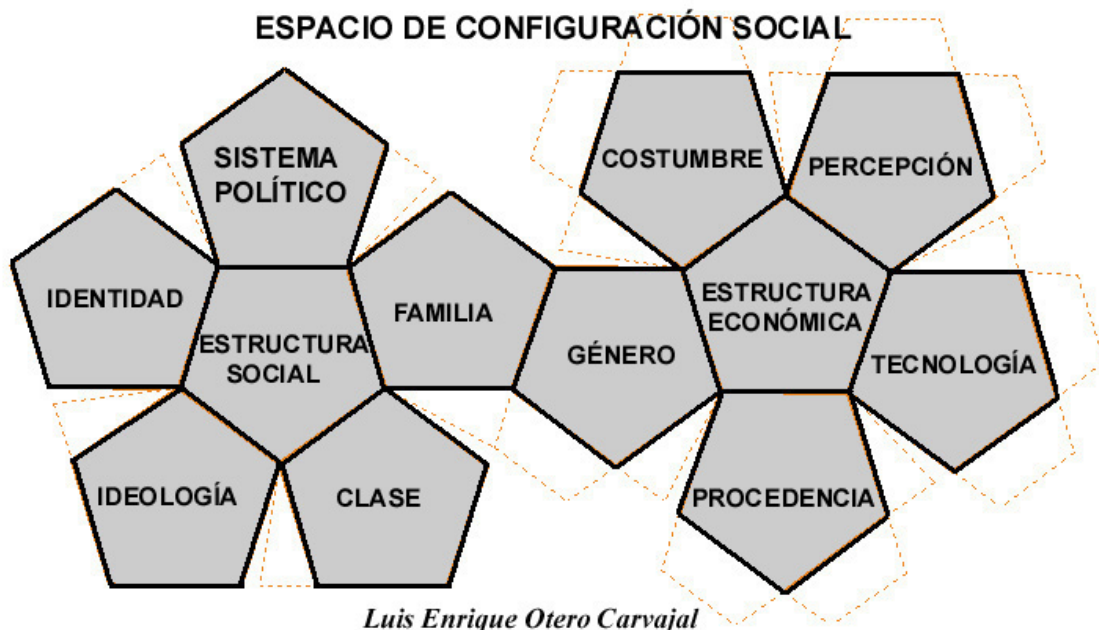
ESPACIO DE CONFIGURACIÓN SOCIAL

SISTEMA POLÍTICO

IDENTIDAD

ESTRUCTURA SOCIAL

FAMILIA

IDEOLOGÍA

CLASE

COSTUMBRE

PERCEPCIÓN

GÉNERO

ESTRUCTURA ECONÓMICA

TECNOLOGÍA

PROCEDENCIA

Luis Enrique Otero Carvajal